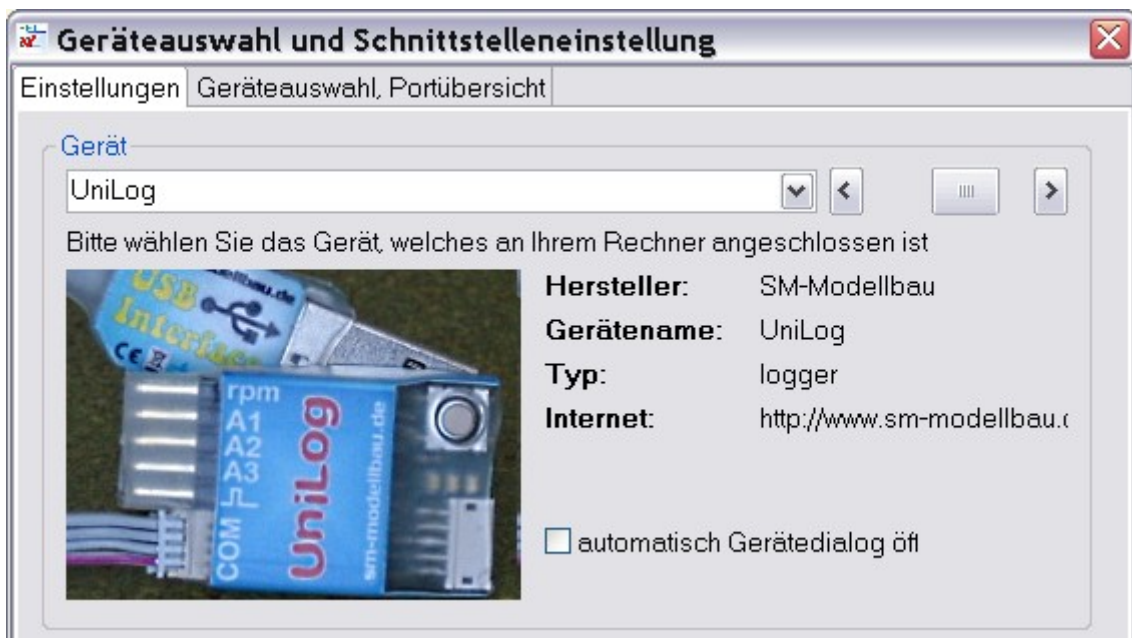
Geräteauswahl und Schnittstelleneinstellung

Einstellungen | Geräteauswahl, Portübersicht

Gerät

UniLog

Bitte wählen Sie das Gerät, welches an Ihrem Rechner angeschlossen ist

USB Interface
modellbau.de
CE

rpm
A1
A2
A3
COM
UniLog
sm-modellbau.de

**Hersteller:** SM-Modellbau

**Gerätename:** UniLog

**Typ:** logger

**Internet:** http://www.sm-modellbau.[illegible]

automatisch Gerätedialog öf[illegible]